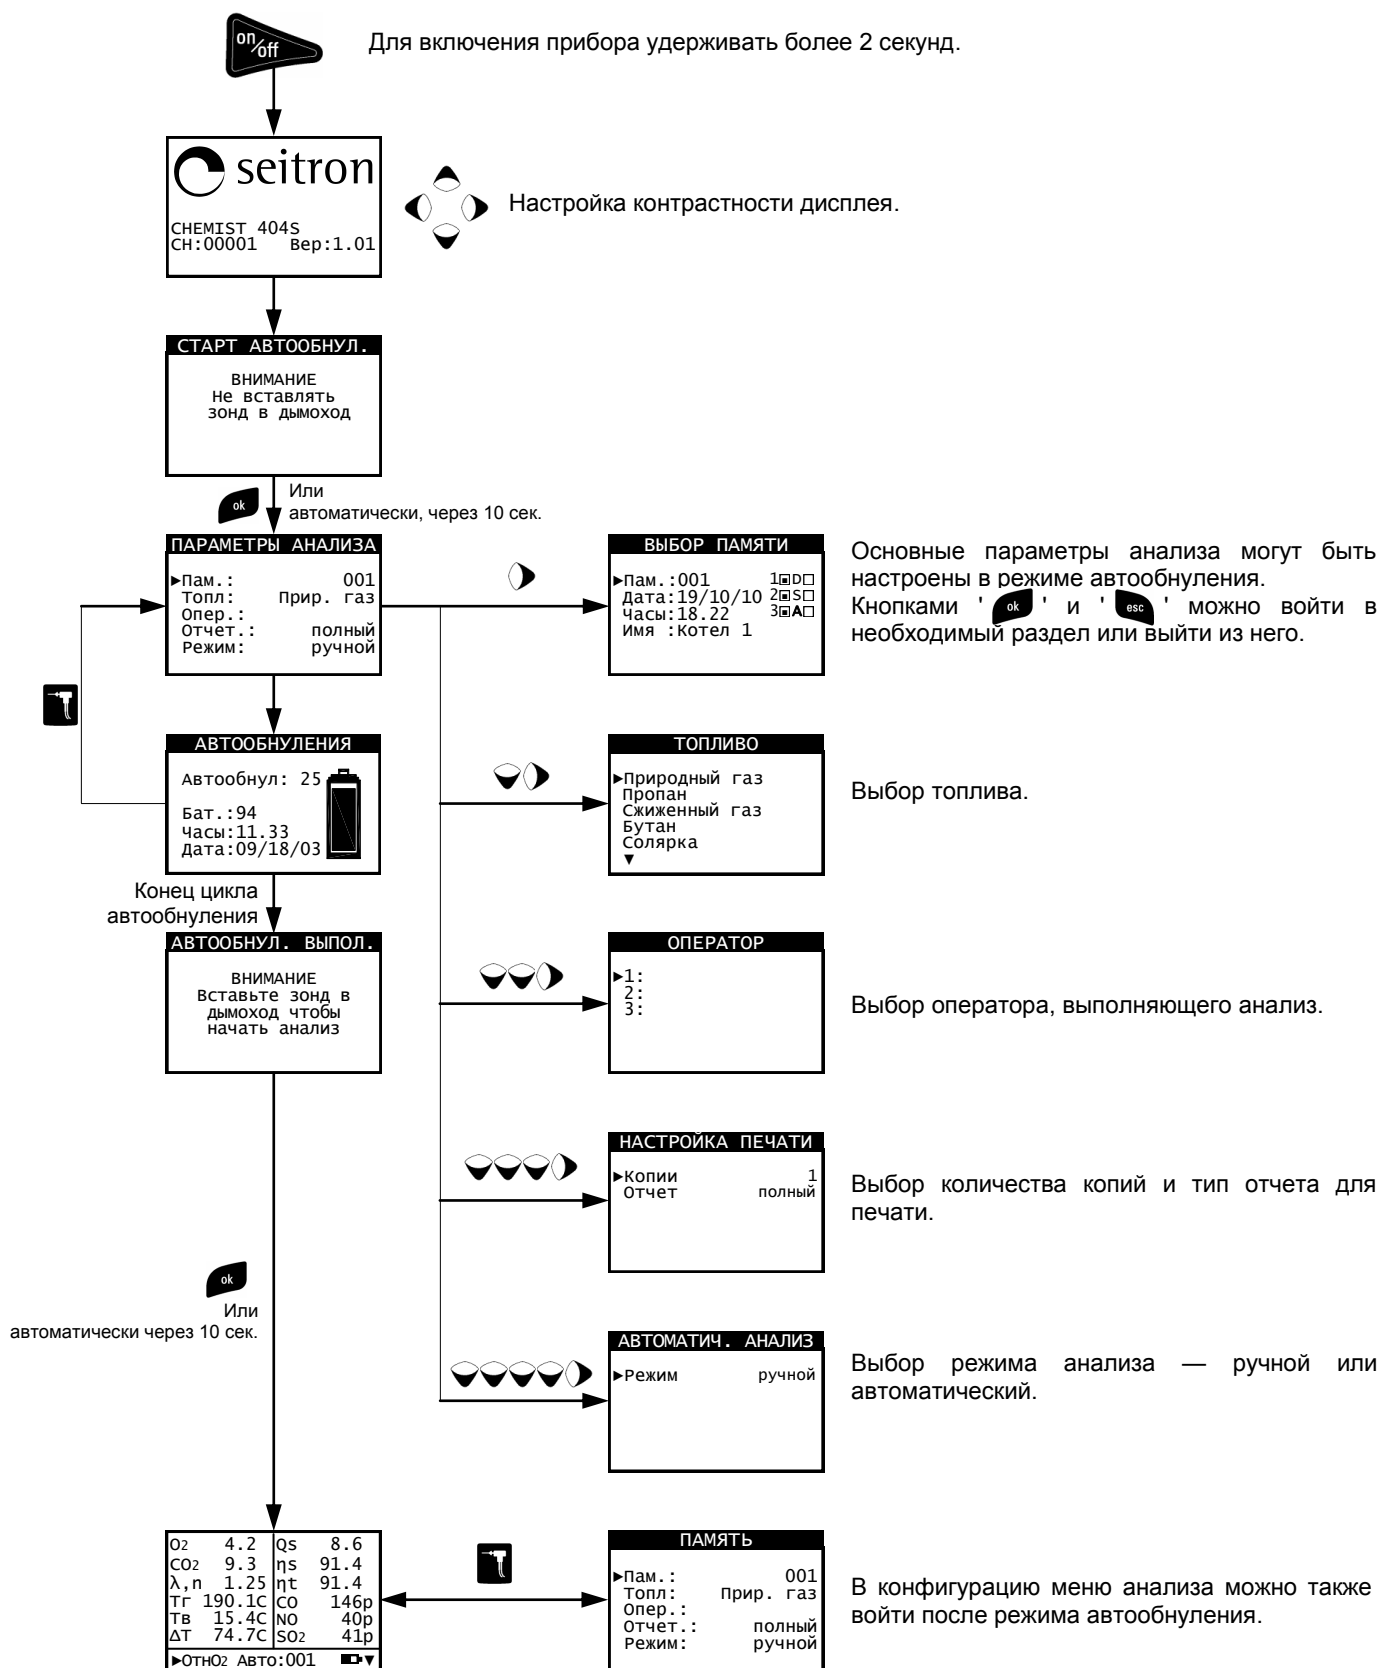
on/off

Для включения прибора удерживать более 2 секунд.

seitron

CHEMIST 404S
CH:00001 Вер:1.01

Настройка контрастности дисплея.

СТАРТ АВТООБНУЛ.

ВНИМАНИЕ
Не вставлять
зонд в дымоход

ok

Или
автоматически, через 10 сек.

ПАРАМЕТРЫ АНАЛИЗА

►Пам.: 001
Топл: Прир. газ
Опер.:
Отчет.: полный
Режим: ручной

ВЫБОР ПАМЯТИ

►Пам.:001 1▣D□
Дата:19/10/10 2▣S□
Часы:18.22 3▣A□
Имя :Котел 1

Основные параметры анализа могут быть настроены в режиме автообнуления.
Кнопками ' ok ' и ' esc ' можно войти в необходимый раздел или выйти из него.

АВТООБНУЛЕНИЯ

Автообнул: 25

Бат.:94
Часы:11.33
Дата:09/18/03

ТОПЛИВО

►Природный газ
Пропан
Сжиженный газ
Бутан
Солярка
▼

Выбор топлива.

Конец цикла
автообнуления

АВТООБНУЛ. ВЫПОЛ.

ВНИМАНИЕ
Вставьте зонд в
дымоход чтобы
начать анализ

ОПЕРАТОР

►1:
2:
3:

Выбор оператора, выполняющего анализ.

НАСТРОЙКА ПЕЧАТИ

►Копии 1
Отчет полный

Выбор количества копий и тип отчета для печати.

ok

Или
автоматически через 10 сек.

АВТОМАТИЧ. АНАЛИЗ

►Режим ручной

Выбор режима анализа — ручной или автоматический.

| $O_2$ 4.2 | Qs 8.6 |
|---|---|
| $CO_2$ 9.3 | ηs 91.4 |
| λ,n 1.25 | ηt 91.4 |
| Тг 190.1C | CO 146p |
| Тв 15.4C | NO 40p |
| ΔT 74.7C | $SO_2$ 41p |

►Отн$O_2$ Авто:001

ПАМЯТЬ

►Пам.: 001
Топл: Прир. газ
Опер.:
Отчет.: полный
Режим: ручной

В конфигурацию меню анализа можно также войти после режима автообнуления.